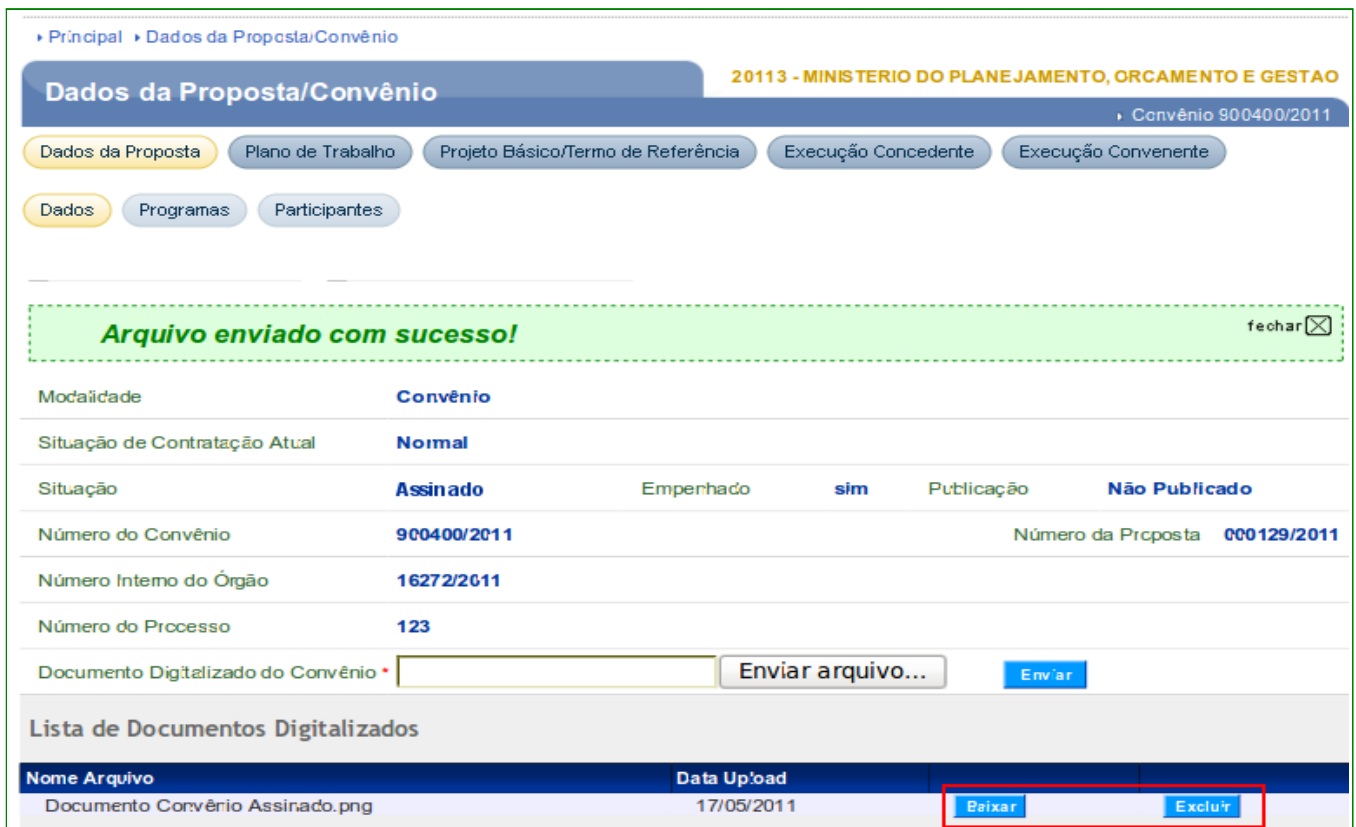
Principal Dados da Proposta/Convênio

Dados da Proposta/Convênio

20113 - MINISTERIO DO PLANEJAMENTO, ORCAMENTO E GESTAO

Convênio 900400/2011

Dados da Proposta | Plano de Trabalho | Projeto Básico/Termo de Referência | Execução Concedente | Execução Convenente

Dados | Programas | Participantes

Arquivo enviado com sucesso!

fechar

| | | | | | |
|---|---|---|---|---|---|
| Modalidade | Convênio | | | | |
| Situação de Contratação Atual | Normal | | | | |
| Situação | Assinado | Empenhado | sim | Publicação | Não Publicado |
| Número do Convênio | 900400/2011 | | | Número da Proposta | 000129/2011 |
| Número Interno do Órgão | 16272/2011 | | | | |
| Número do Processo | 123 | | | | |

Documento Digitalizado do Convênio * Enviar arquivo... Enviar

Lista de Documentos Digitalizados

| Nome Arquivo | Data Upload | | |
|---|---|---|---|
| Documento Convênio Assinado.png | 17/05/2011 | Baixar | Excluir |